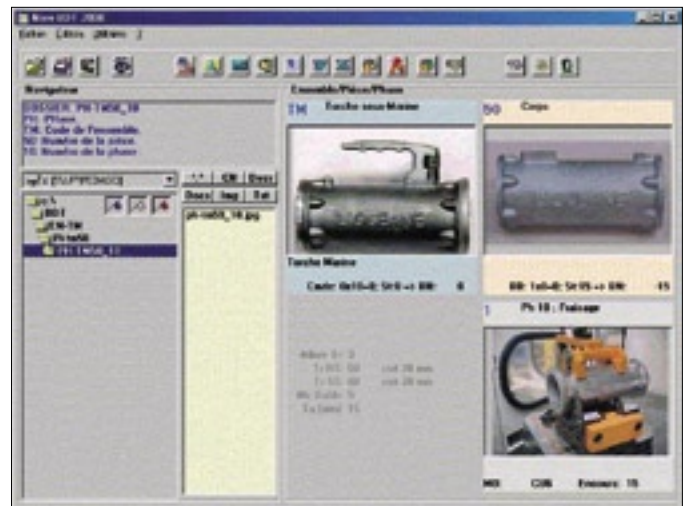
Nom 6DI 2006

Fichier Édition Options ?

Navigation

DOSSIER : PH-1450_10
PH : Phase
TM : Code de l'ensemble
NO : Numéro de la pièce
PH : Numéro de la phase

Ensemble/Pièce/Phase

TM Torche sous-Marine

00 Corps

Torche Marine

Code: 0x00-0; Stt 0 -> 00: 0

00: 1x0-0; Stt 05 -> 00: 45

1 Ph 10 : Fraisage

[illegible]

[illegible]

MO CON Erreurs: 15